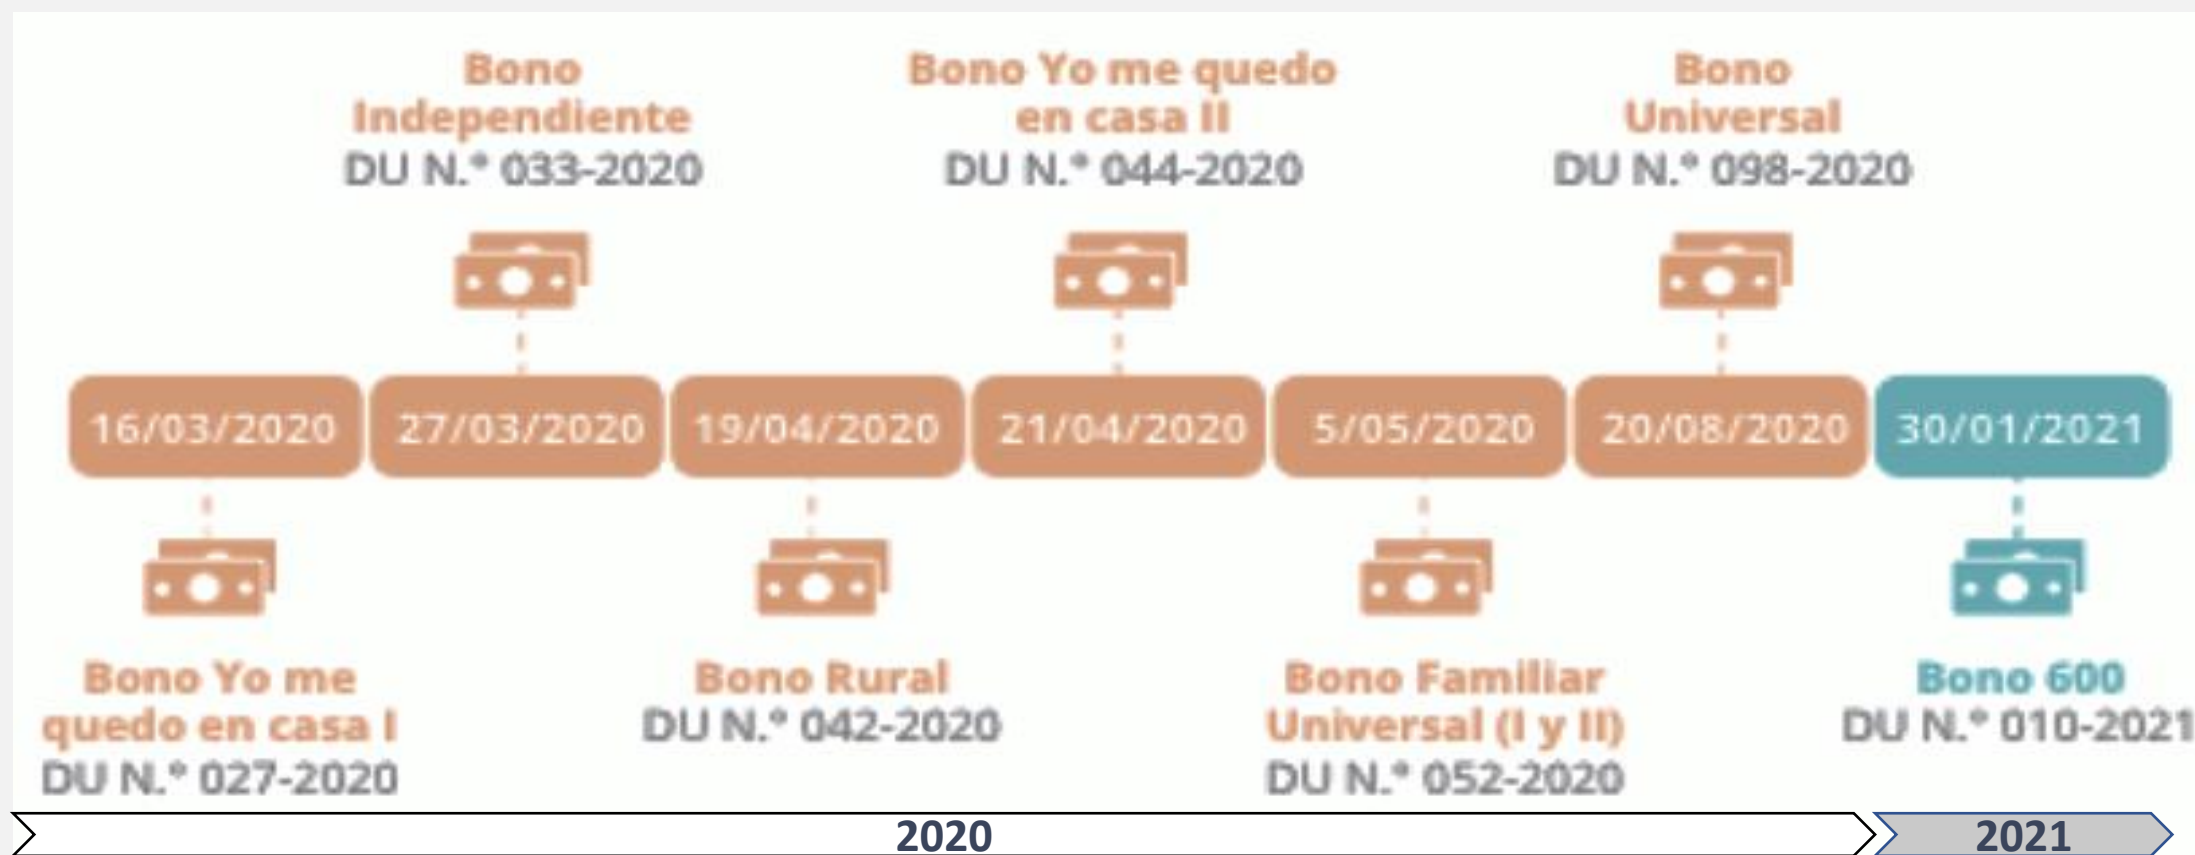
Bono Independiente
DU N.° 033-2020

Bono Yo me quedo en casa II
DU N.° 044-2020

Bono Universal
DU N.° 098-2020

16/03/2020

27/03/2020

19/04/2020

21/04/2020

5/05/2020

20/08/2020

30/01/2021

Bono Yo me quedo en casa I
DU N.° 027-2020

Bono Rural
DU N.° 042-2020

Bono Familiar Universal (I y II)
DU N.° 052-2020

Bono 600
DU N.° 010-2021

2020

2021